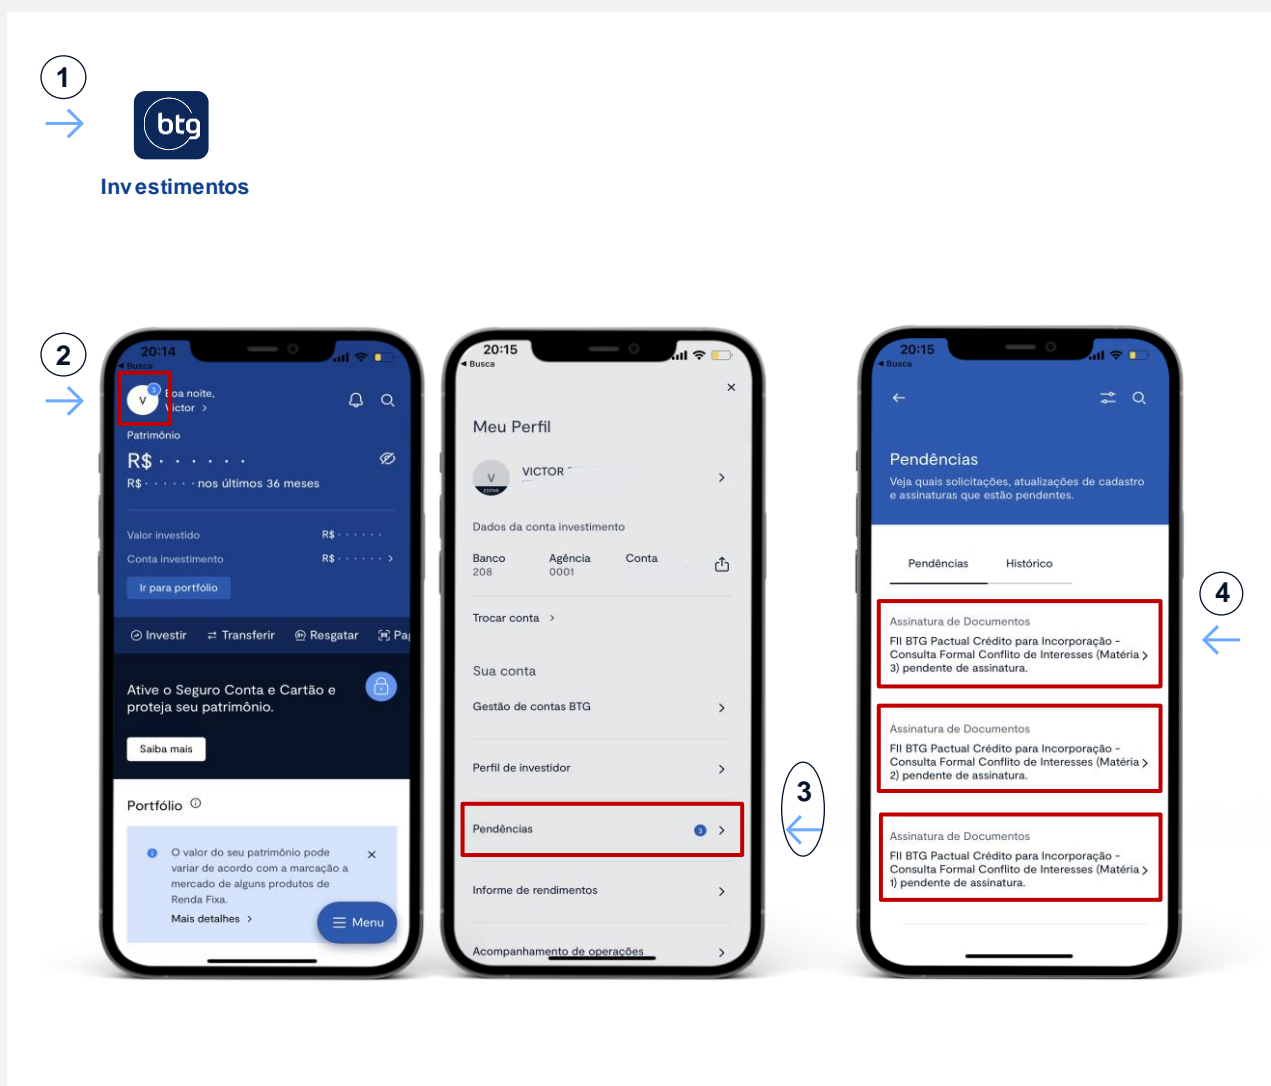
1

btg

Investimentos

2

20:14
◂ Busca

V
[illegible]oa noite,
Victor >

Patrimônio
R$ · · · · · · ·
R$ · · · · · · nos últimos 36 meses

Valor investido R$ · · · · · ·
Conta investimento R$ · · · · · · >
Ir para portfólio

Investir Transferir Resgatar Pa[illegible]

Ative o Seguro Conta e Cartão e proteja seu patrimônio.
Saiba mais

Portfólio

O valor do seu patrimônio pode variar de acordo com a marcação a mercado de alguns produtos de Renda Fixa.
Mais detalhes >

Menu

20:15
◂ Busca

Meu Perfil
V
EDITAR
VICTOR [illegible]

Dados da conta investimento
Banco 208
Agência 0001
Conta

Trocar conta >

Sua conta
Gestão de contas BTG
Perfil de investidor
Pendências 3
Informe de rendimentos
Acompanhamento de operações

3

20:15
◂ Busca

Pendências
Veja quais solicitações, atualizações de cadastro e assinaturas que estão pendentes.

Pendências Histórico

Assinatura de Documentos
FII BTG Pactual Crédito para Incorporação - Consulta Formal Conflito de Interesses (Matéria 3) pendente de assinatura.

Assinatura de Documentos
FII BTG Pactual Crédito para Incorporação - Consulta Formal Conflito de Interesses (Matéria 2) pendente de assinatura.

Assinatura de Documentos
FII BTG Pactual Crédito para Incorporação - Consulta Formal Conflito de Interesses (Matéria 1) pendente de assinatura.

4